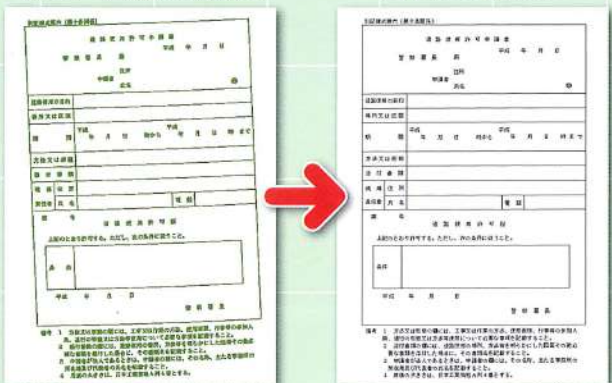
別記様式第六（第十条関係）

道路使用許可申請書

平成　年　月　日

警察署長　殿

住所
申請者
氏名

道路使用の目的

場所又は区間

期間　平成　年　月　日　時から　平成　年　月　日　時まで

方法又は形態

添付書類

現場責任者　住所
氏名　電話

第　号

道路使用許可証

上記のとおり許可する。ただし、次の条件に従うこと。

条件

平成　年　月　日

警察署長

備考

別記様式第六（第十条関係）

道路使用許可申請書

平成　年　月　日

警察署長　殿

住所
申請者
氏名

道路使用の目的

場所又は区間

期間　平成　年　月　日　時から　平成　年　月　日　時まで

方法又は形態

添付書類

現場責任者　住所
氏名　電話

第　号

道路使用許可証

上記のとおり許可する。ただし、次の条件に従うこと。

条件

平成　年　月　日

警察署長

備考　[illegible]